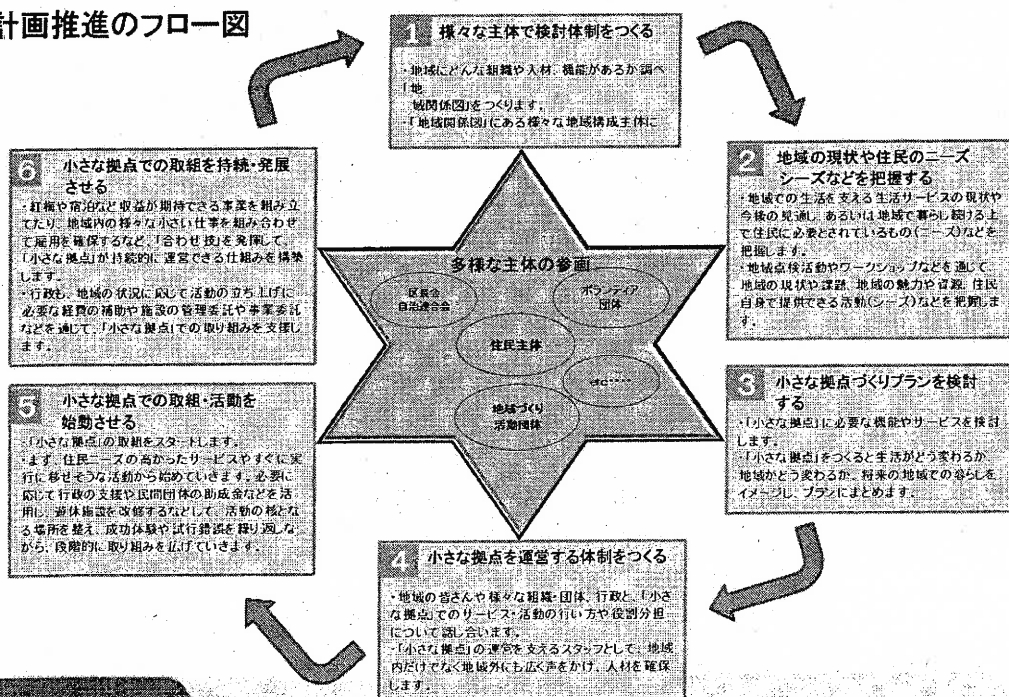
計画推進のフロー図

1 様々な主体で検討体制をつくる

・地域にどんな組織や人材、機能があるか調べ「地域関係図」をつくります。
・「地域関係図」にある様々な地域構成主体に

2 地域の現状や住民のニーズ シーズなどを把握する

・地域での生活を支える生活サービスの現状や今後の見通し、あるいは地域で暮らし続ける上で住民に必要とされているもの(ニーズ)などを把握します。
・地域点検活動やワークショップなどを通じて、地域の現状や課題、地域の魅力や資源、住民自身で提供できる活動(シーズ)などを把握します。

3 小さな拠点づくりプランを検討する

・「小さな拠点」に必要な機能やサービスを検討します。
・「小さな拠点」をつくると生活がどう変わるか、地域がどう変わるか、将来の地域での暮らしをイメージし、プランにまとめます。

4 小さな拠点を運営する体制をつくる

・地域の皆さんや様々な組織・団体、行政と、「小さな拠点」でのサービス・活動の行い方や役割分担について話し合います。
・「小さな拠点」の運営を支えるスタッフとして、地域内だけでなく地域外にも広く声をかけ、人材を確保します。

5 小さな拠点での取組・活動を始動させる

・「小さな拠点」の取組をスタートします。
・まず、住民ニーズの高かったサービスやすぐに実行に移せそうな活動から始めていきます。必要に応じて行政の支援や民間団体の助成金などを活用し、遊休施設を改修するなどして、活動の核となる場所を整え、成功体験や試行錯誤を繰り返しながら、段階的に取り組みを広げていきます。

6 小さな拠点での取組を持続・発展させる

・紅梅や宿泊など収益が期待できる事業を組み立てたり、地域内の様々な小さい仕事を組み合わせて雇用を確保するなど、「合わせ技」を発揮して、「小さな拠点」が持続的に運営できる仕組みを構築します。
・行政も、地域の状況に応じて活動の立ち上げに必要な経費の補助や施設の管理委託や事業委託などを通じて、「小さな拠点」での取り組みを支援します。

多様な主体の参画

区長会 自治連合会

ボランティア団体

住民主体

その他……

地域づくり活動団体